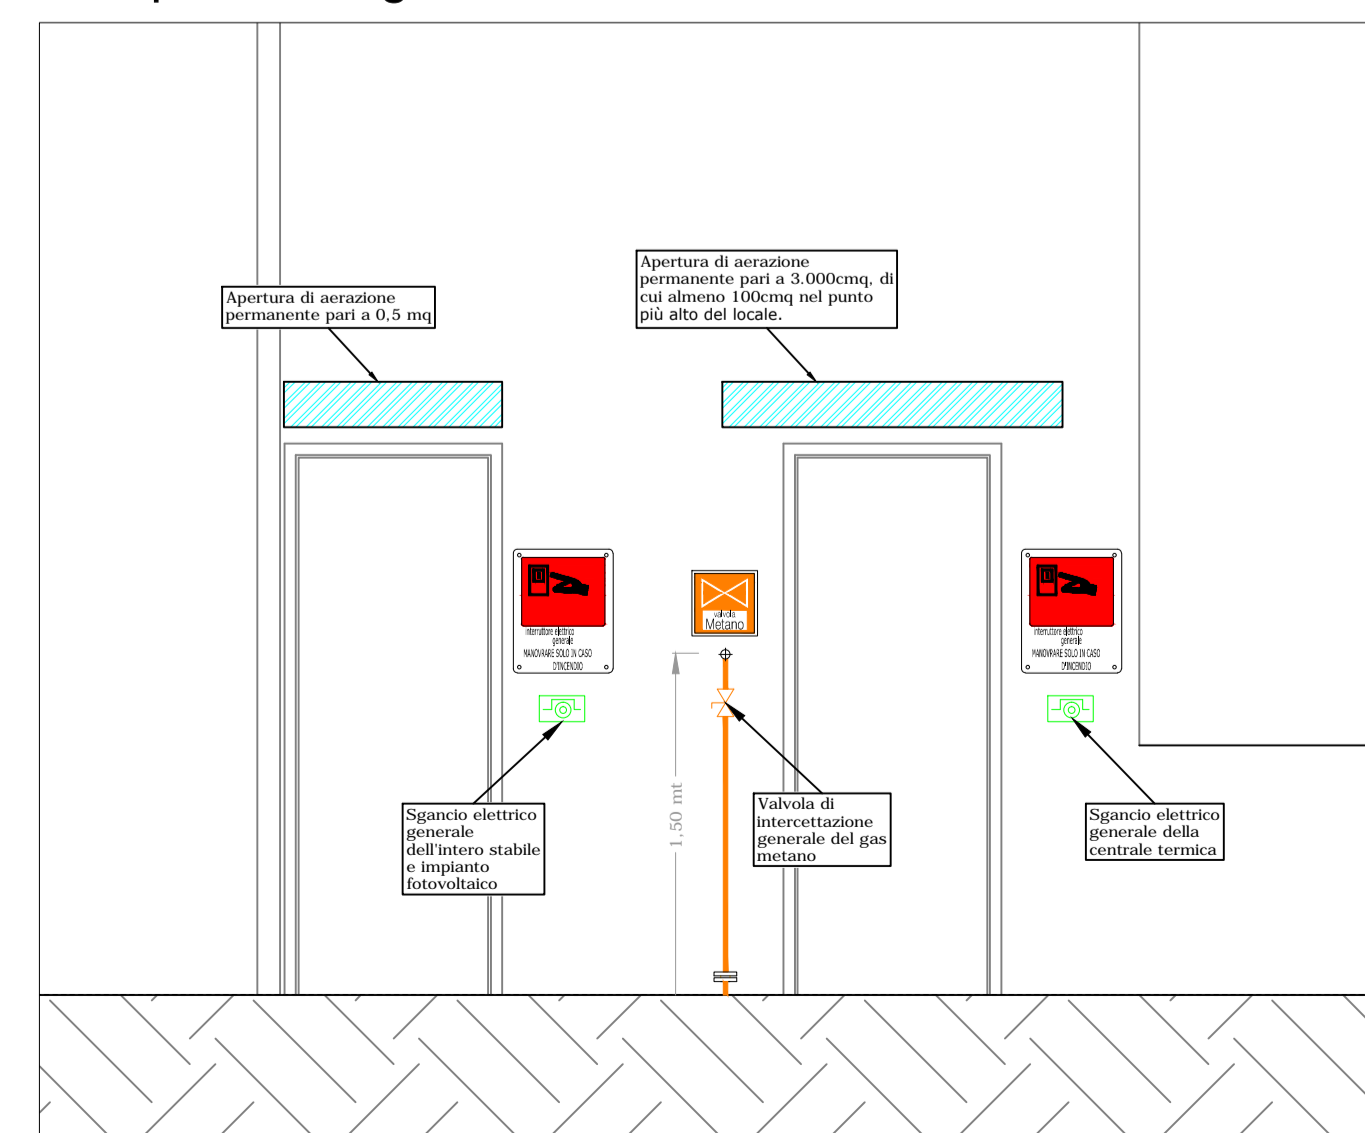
Apertura di aerazione permanente pari a 0,5 mq

Apertura di aerazione permanente pari a 3.000cmq, di cui almeno 100cmq nel punto più alto del locale.

interruttore elettrico generale
MANOVRARE SOLO IN CASO D'INCENDIO

valvola
Metano

interruttore elettrico generale
MANOVRARE SOLO IN CASO D'INCENDIO

1,50 mt

Sgancio elettrico generale dell'intero stabile e impianto fotovoltaico

Valvola di intercettazione generale del gas metano

Sgancio elettrico generale della centrale termica